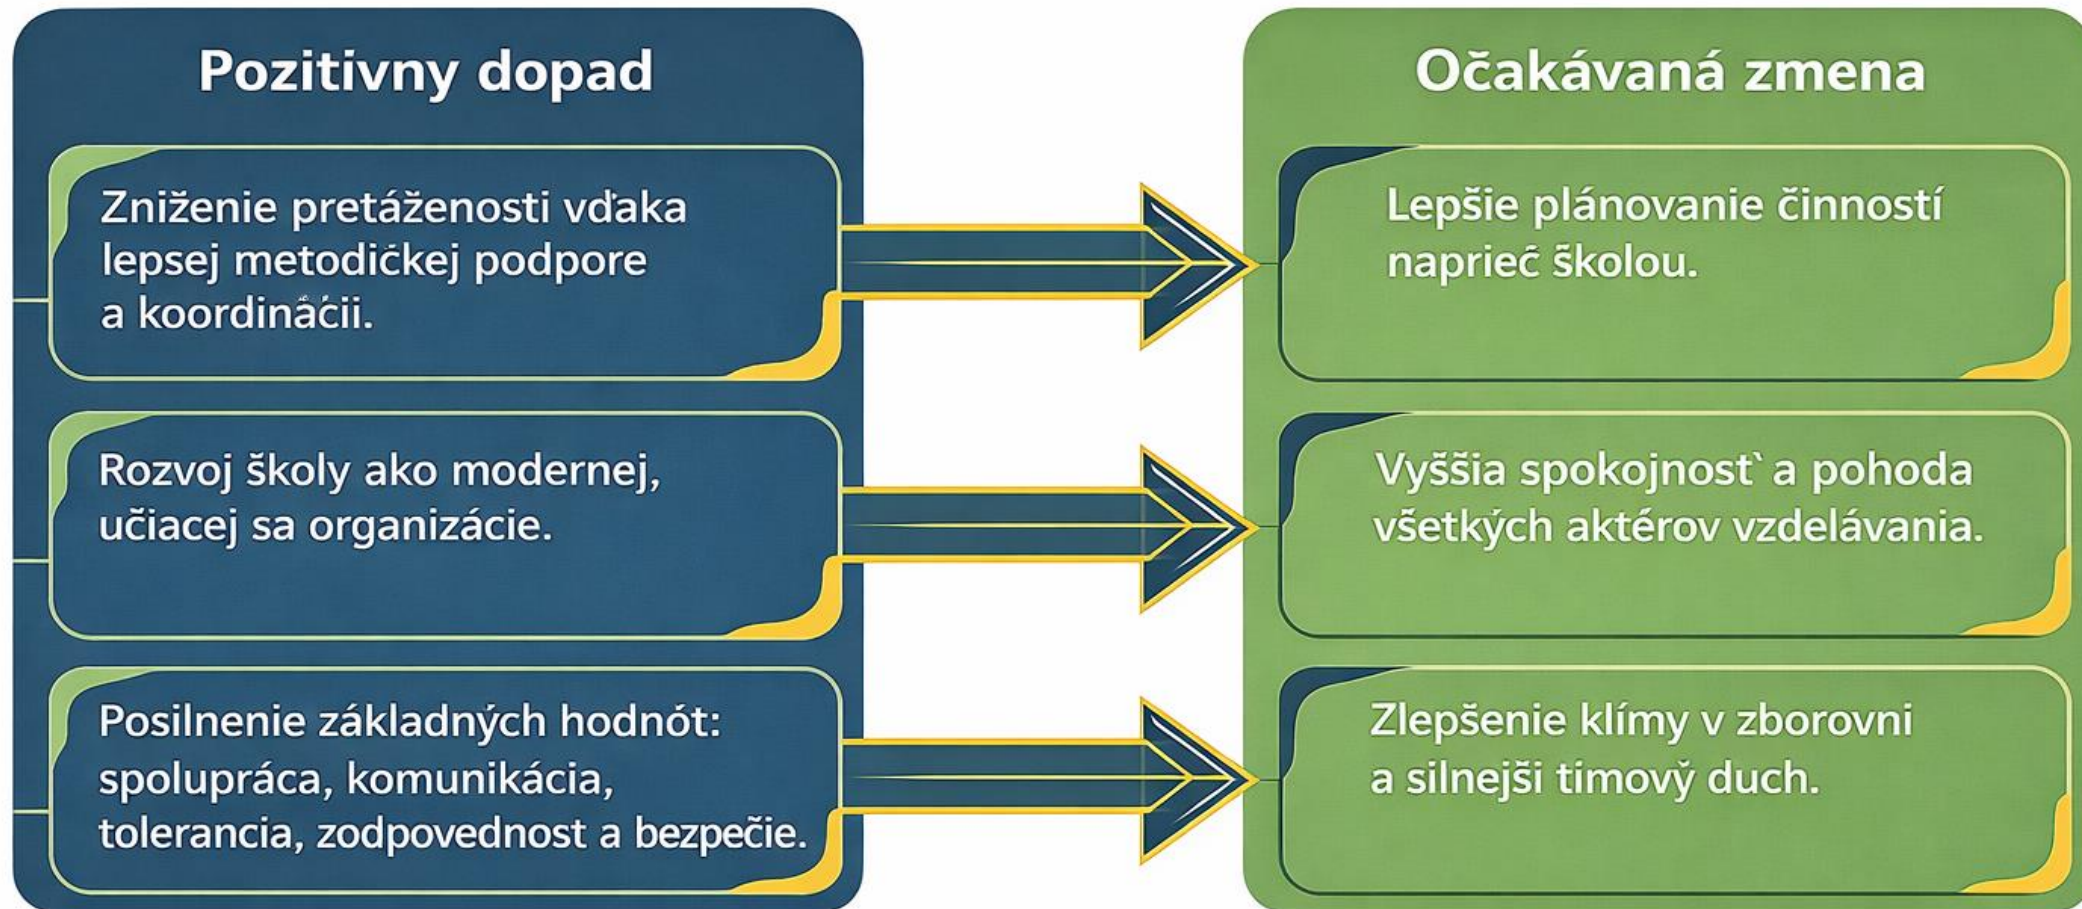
Pozitivny dopad

Zniženie pretáženosti vďaka lepsej metodičkej podpore a koordináčii.

Rozvoj školy ako modernej, učiacej sa organizácie.

Posilnenie základných hodnót: spolupráca, komunikácia, tolerancia, zodpovednost a bezpečie.

Očakávaná zmena

Lepšie plánovanie činností naprieč školou.

Vyššia spokojnost` a pohoda všetkých aktérov vzdelávania.

Zlepšenie klímy v zborovni a silnejši timový duch.